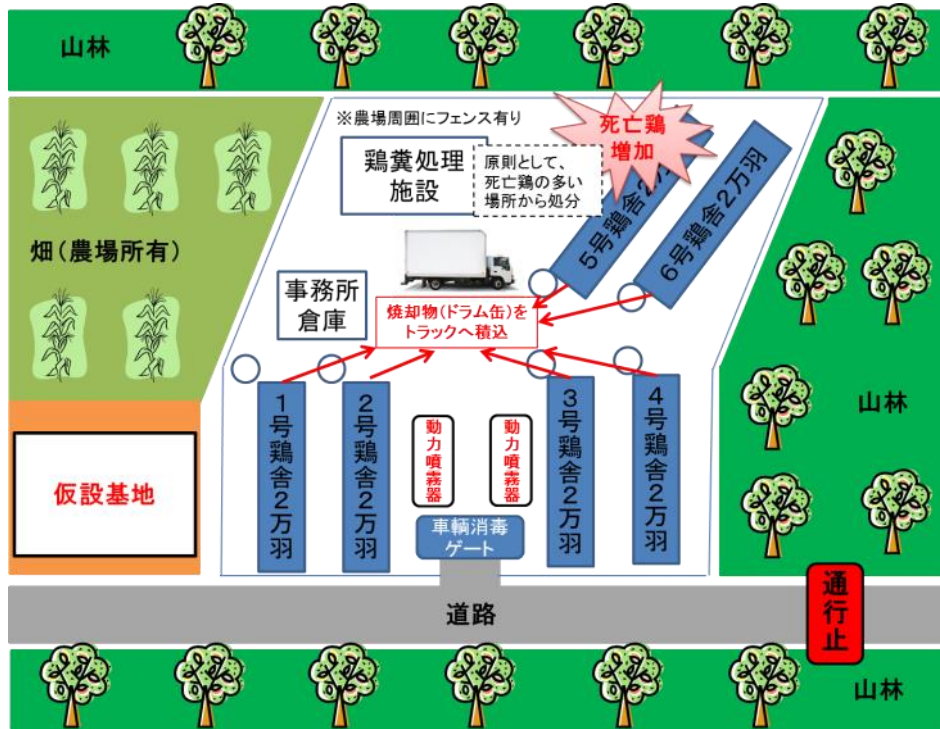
山林

※農場周囲にフェンス有り

死亡鶏増加

鶏糞処理施設

原則として、死亡鶏の多い場所から処分

5号鶏舎2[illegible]

6号鶏舎2万羽

畑（農場所有）

事務所倉庫

焼却物（ドラム缶）をトラックへ積込

1号鶏舎2万羽

2号鶏舎2万羽

動力噴霧器

動力噴霧器

3号鶏舎2万羽

4号鶏舎2万羽

山林

仮設基地

車輌消毒ゲート

道路

通行止

山林